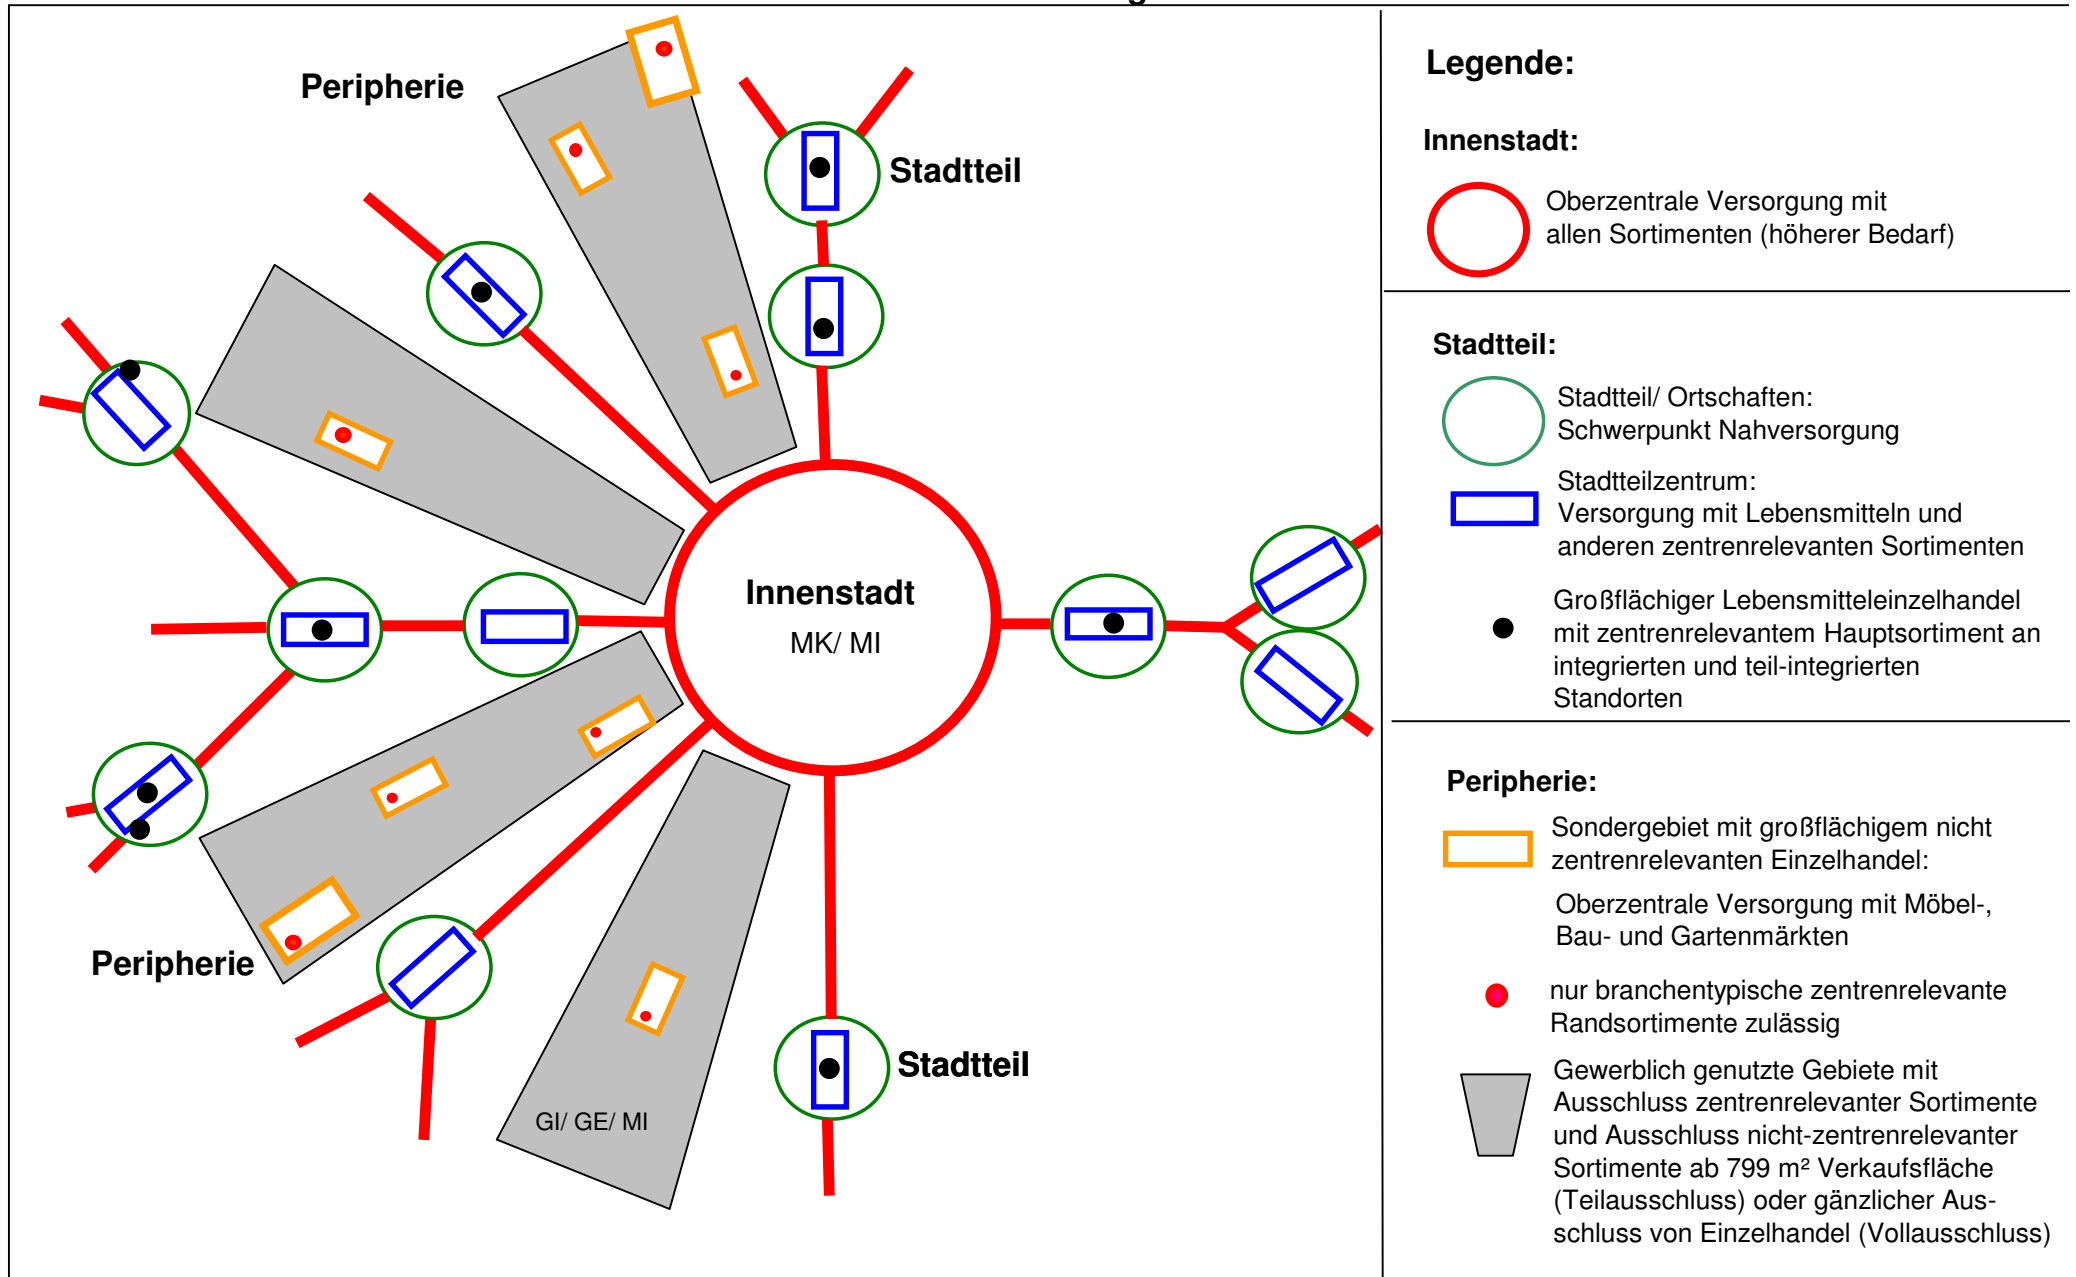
Peripherie

Stadtteil

Innenstadt
MK/ MI

Peripherie

GI/ GE/ MI

Stadtteil

Legende:

Innenstadt:

Oberzentrale Versorgung mit allen Sortimenten (höherer Bedarf)

Stadtteil:

Stadtteil/ Ortschaften: Schwerpunkt Nahversorgung

Stadtteilzentrum: Versorgung mit Lebensmitteln und anderen zentrenrelevanten Sortimenten

Großflächiger Lebensmitteleinzelhandel mit zentrenrelevantem Hauptsortiment an integrierten und teil-integrierten Standorten

Peripherie:

Sondergebiet mit großflächigem nicht zentrenrelevanten Einzelhandel:

Oberzentrale Versorgung mit Möbel-, Bau- und Gartenmärkten

nur branchentypische zentrenrelevante Randsortimente zulässig

Gewerblich genutzte Gebiete mit Ausschluss zentrenrelevanter Sortimente und Ausschluss nicht-zentrenrelevanter Sortimente ab 799 m² Verkaufsfläche (Teilausschluss) oder gänzlicher Ausschluss von Einzelhandel (Vollausschluss)